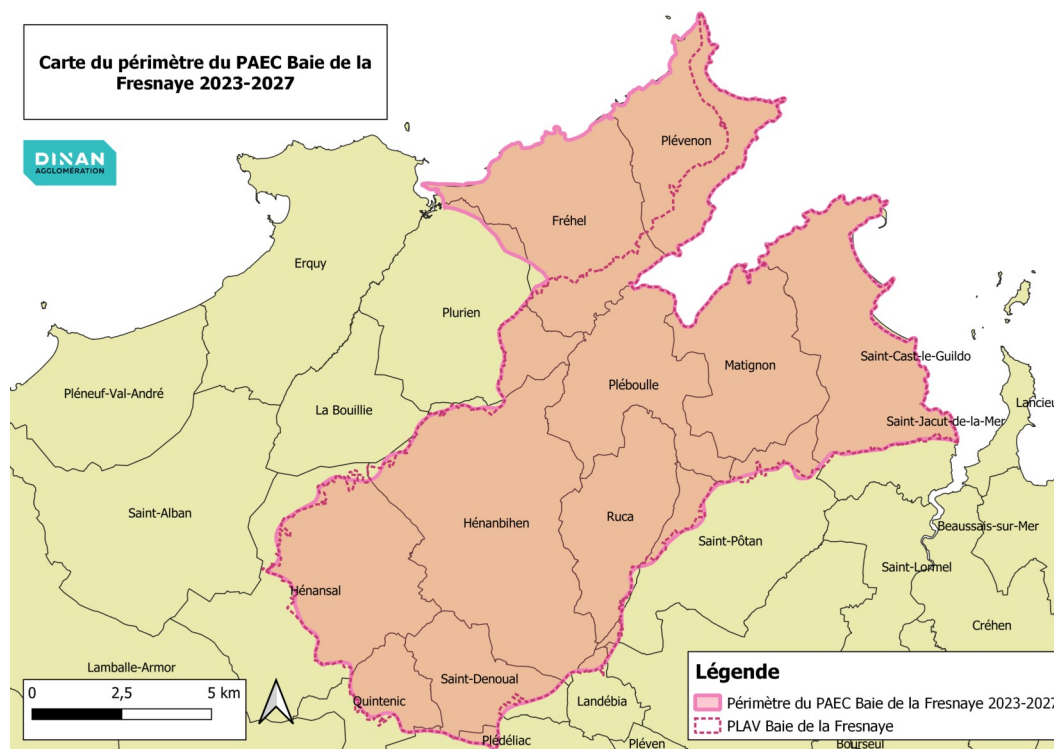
Carte du périmètre du PAEC Baie de la Fresnaye 2023-2027

DINAN AGGLOMÉRATION

Plévenon
Fréhel
Erquy
Plurien
Pléneuf-Val-André
La Bouillie
Pléboulle
Matignon
Saint-Cast-le-Guildo
Saint-Jacut-de-la-Mer
Lancieu
Saint-Alban
Hénanbihen
Ruca
Saint-Pôtan
Beaussais-sur-Mer
Saint-Lormel
Hénansal
Créhen
Lamballe-Armor
Saint-Denoual
Quintenic
Landébia
Plédéliac
Pléven
Bourseul

0 2,5 5 km

Légende
Périmètre du PAEC Baie de la Fresnaye 2023-2027
PLAV Baie de la Fresnaye